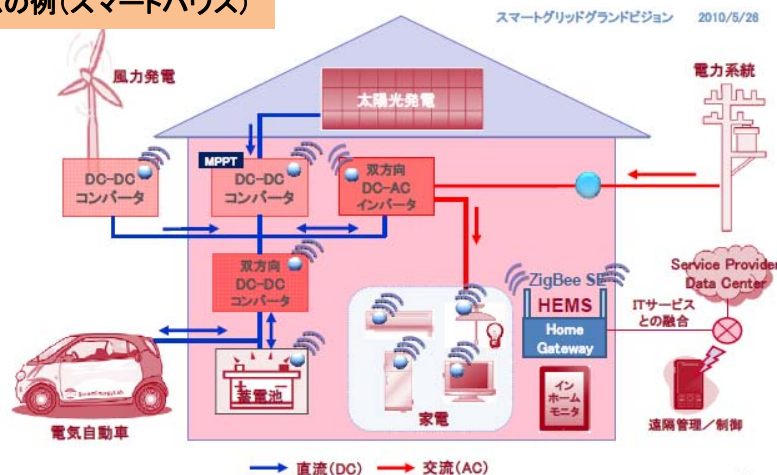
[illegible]の例(スマートハウス)

スマートグリッドグランドビジョン 2010/5/26

風力発電

太陽光発電

電力系統

MPPT

DC-DC コンバータ

DC-DC コンバータ

双方向 DC-AC インバータ

双方向 DC-DC コンバータ

ZigBee SE

HEMS

Home Gateway

Service Provider Data Center

ITサービスとの融合

蓄電池

家電

インホームモニタ

遠隔管理/制御

電気自動車

直流(DC) 交流(AC)